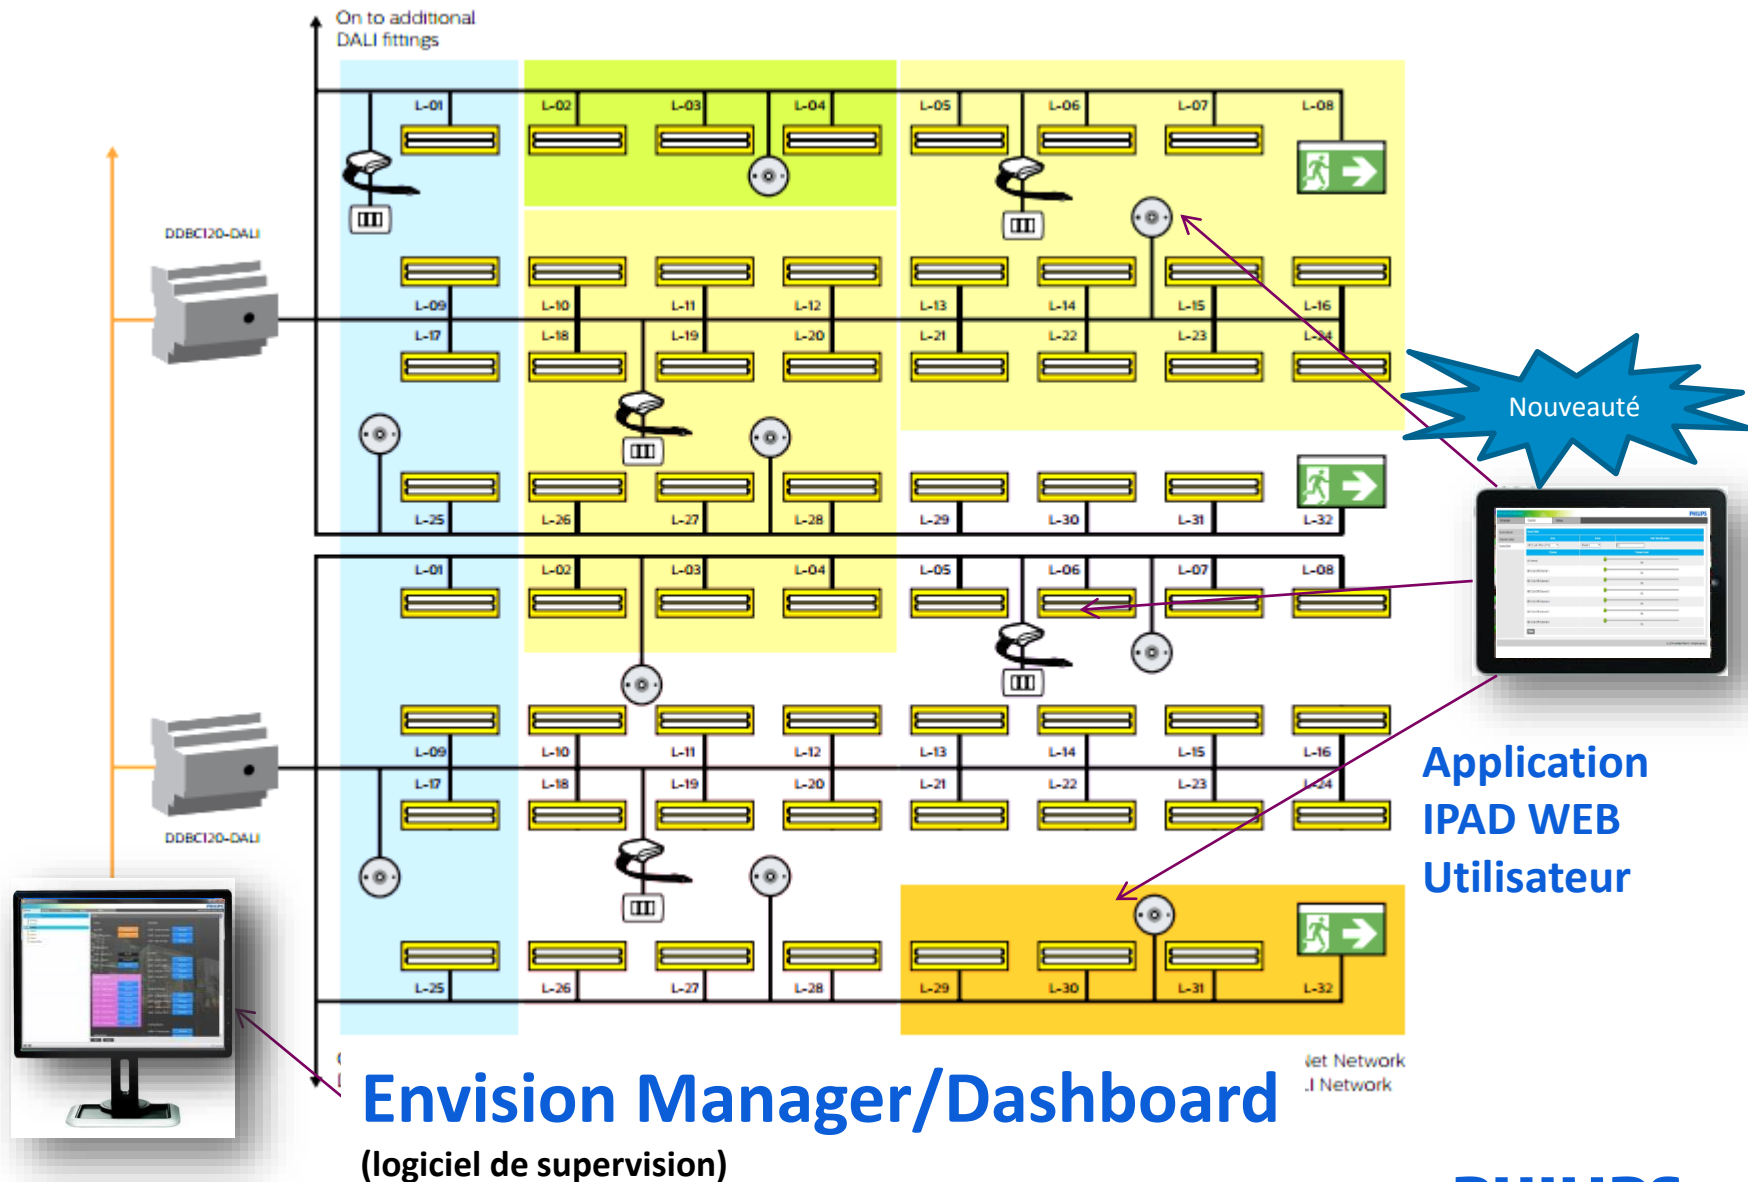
On to additional DALI fittings

DDBC120-DALI

L-01 L-02 L-03 L-04 L-05 L-06 L-07 L-08

L-09 L-10 L-11 L-12 L-13 L-14 L-15 L-16

L-17 L-18 L-19 L-20 L-21 L-22 L-23 L-24

L-25 L-26 L-27 L-28 L-29 L-30 L-31 L-32

L-01 L-02 L-03 L-04 L-05 L-06 L-07 L-08

L-09 L-10 L-11 L-12 L-13 L-14 L-15 L-16

L-17 L-18 L-19 L-20 L-21 L-22 L-23 L-24

DDBC120-DALI

L-25 L-26 L-27 L-28 L-29 L-30 L-31 L-32

Nouveauté

Application IPAD WEB Utilisateur

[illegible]et Network
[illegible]I Network

Envision Manager/Dashboard

(logiciel de supervision)